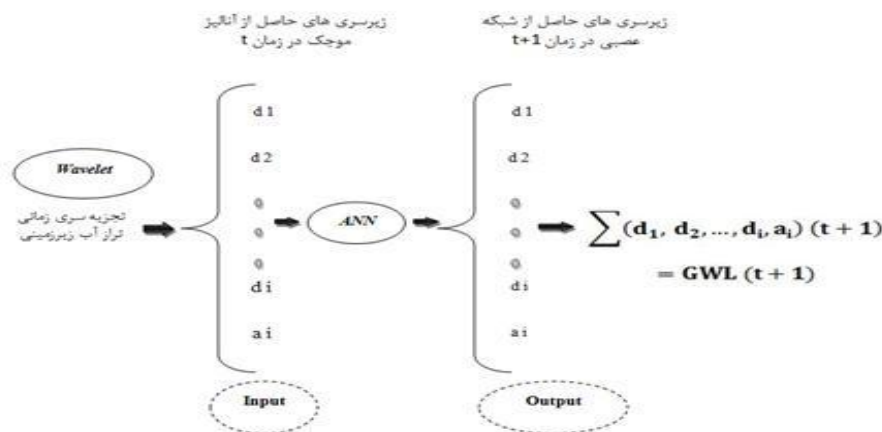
زیرسری های حاصل از آنالیز موجک در زمان t

زیرسری های حاصل از شبکه عصبی در زمان t+1

Wavelet

تجزیه سری زمانی تراز آب زیرزمینی

d1

d2

o

o

o

di

ai

ANN

d1

d2

o

o

o

di

ai

$\sum(\mathbf{d_1}, \mathbf{d_2}, \ldots, \mathbf{d_i}, \mathbf{a_i})\ (\mathbf{t+1})$

$= \mathbf{GWL}\ (\mathbf{t+1})$

Input

Output